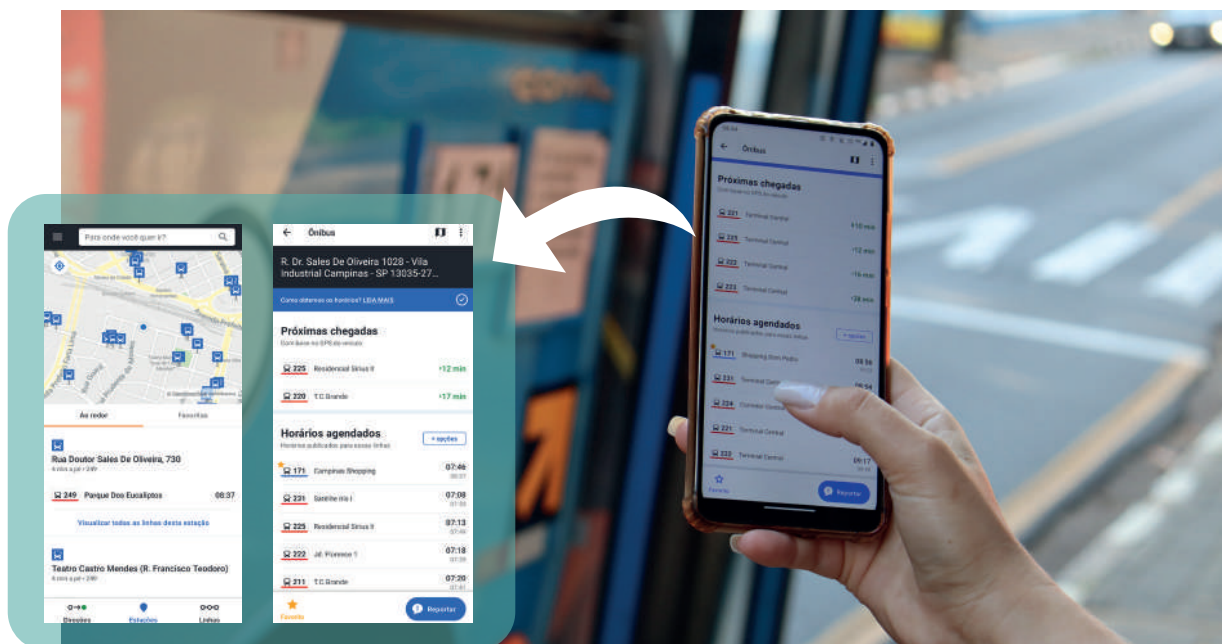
Para onde você quer ir?

Ao redor
Favoritos

Rua Doutor Sales De Oliveira, 730
4 min a pé • 249

249 Parque Dos Eucaliptos 08:37

Visualizar todas as linhas desta estação

Teatro Castro Mendes (R. Francisco Teodoro)
4 min a pé • 249

Direções
Estações
Linhas

Ônibus

R. Dr. Sales De Oliveira 1028 - Vila Industrial Campinas - SP 13035-27...

Como obtemos os horários? LEIA MAIS

Próximas chegadas
Com base no GPS do veículo

225 Residencial Sirius II +12 min
220 T.C.Grande +17 min

Horários agendados
Horários publicados para essas linhas
+ opções

171 Campinas Shopping 07:46
231 Satélite Iris I 07:08
225 Residencial Sirius II 07:13
222 Jd. Florence 1 07:18
211 T.C.Grande 07:20

Favorito
Reportar

Ônibus

Próximas chegadas

221 Terminal Central
225 Terminal Central
222 Terminal Central
223 Terminal Central

Horários agendados

171 Shopping Dom Pedro
231 Terminal Central
224 Corredor Central
221 Terminal Central
222 Terminal Central

Favorito
Reportar